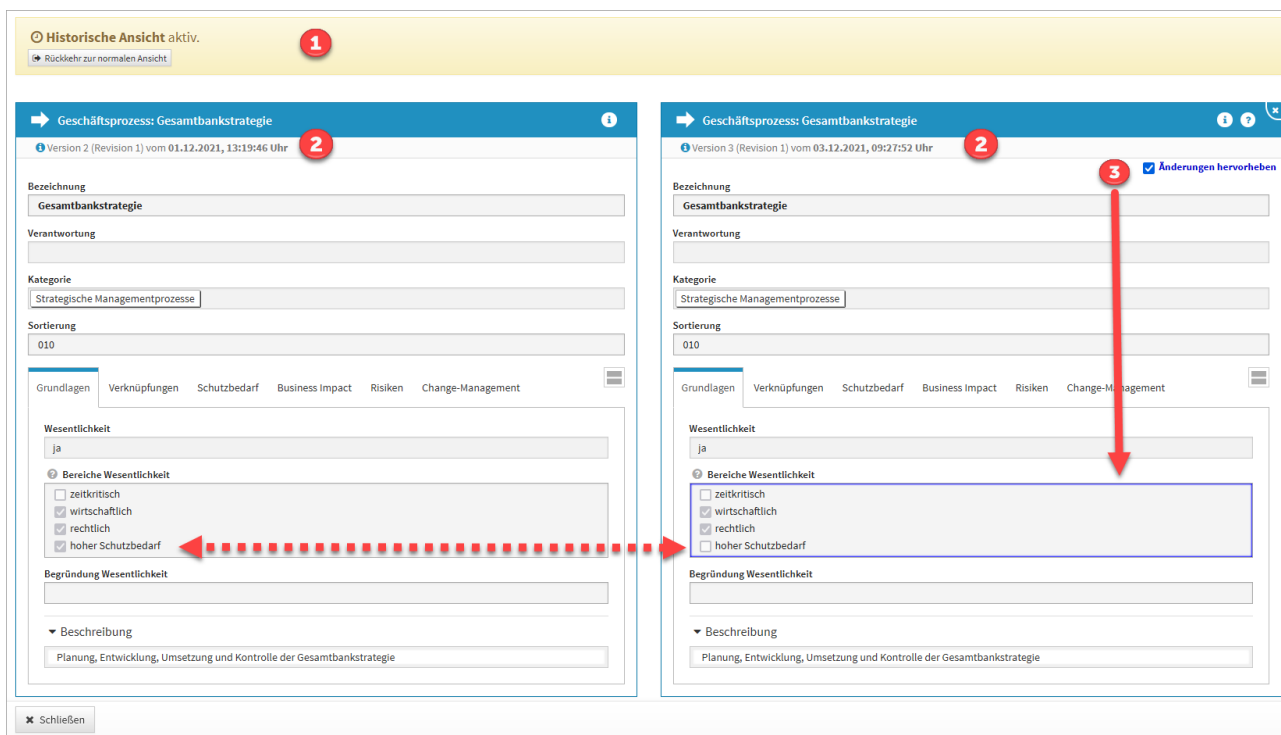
Historische Ansicht aktiv.
Rückkehr zur normalen Ansicht

1

Geschäftsprozess: Gesamtbankstrategie
Version 2 (Revision 1) vom 01.12.2021, 13:19:46 Uhr
2

Bezeichnung
Gesamtbankstrategie
Verantwortung
Kategorie
Strategische Managementprozesse
Sortierung
010

Grundlagen | Verknüpfungen | Schutzbedarf | Business Impact | Risiken | Change-Management

Wesentlichkeit
ja
Bereiche Wesentlichkeit
zeitkritisch
wirtschaftlich
rechtlich
hoher Schutzbedarf
Begründung Wesentlichkeit
Beschreibung
Planung, Entwicklung, Umsetzung und Kontrolle der Gesamtbankstrategie

Geschäftsprozess: Gesamtbankstrategie
Version 3 (Revision 1) vom 03.12.2021, 09:27:52 Uhr
2
3
Änderungen hervorheben

Bezeichnung
Gesamtbankstrategie
Verantwortung
Kategorie
Strategische Managementprozesse
Sortierung
010

Grundlagen | Verknüpfungen | Schutzbedarf | Business Impact | Risiken | Change-Management

Wesentlichkeit
ja
Bereiche Wesentlichkeit
zeitkritisch
wirtschaftlich
rechtlich
hoher Schutzbedarf
Begründung Wesentlichkeit
Beschreibung
Planung, Entwicklung, Umsetzung und Kontrolle der Gesamtbankstrategie

Schließen